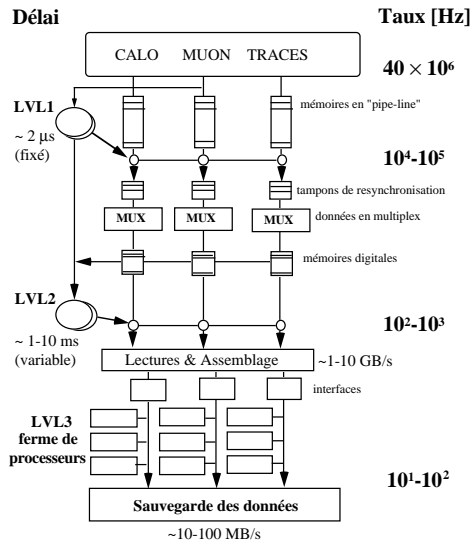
Délai

Taux [Hz]

CALO MUON TRACES

$40 \times 10^6$

LVL1

~ 2 µs (fixé)

mémoires en "pipe-line"

$10^4$-$10^5$

tampons de resynchronisation

MUX MUX MUX

données en multiplex

mémoires digitales

LVL2

~ 1-10 ms (variable)

$10^2$-$10^3$

Lectures & Assemblage

~1-10 GB/s

interfaces

LVL3 ferme de processeurs

$10^1$-$10^2$

Sauvegarde des données

~10-100 MB/s